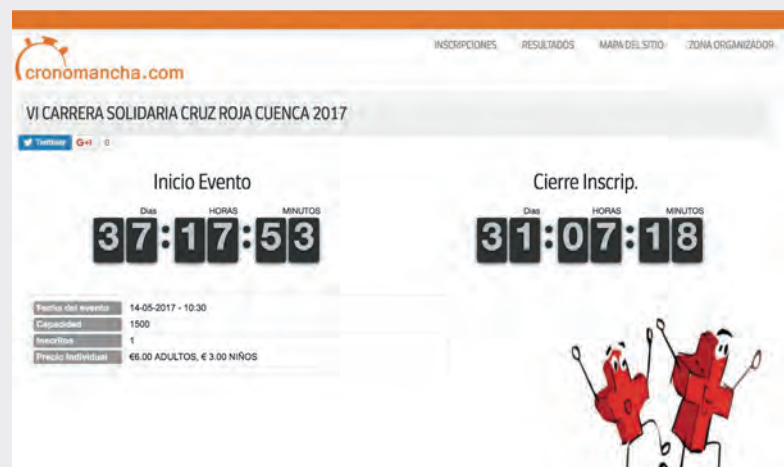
cronomancha.com

INSCRIPCIONES RESULTADOS MAPA DEL SITIO ZONA ORGANIZADOR

VI CARRERA SOLIDARIA CRUZ ROJA CUENCA 2017

Twittear G+1 0

Inicio Evento

Dias HORAS MINUTOS
37:17:53

Cierre Inscrip.

Dias HORAS MINUTOS
31:07:18

| | |
|---|---|
| Fecha del evento | 14-05-2017 - 10:30 |
| Capacidad | 1500 |
| Inscritos | 1 |
| Precio Individual | €6.00 ADULTOS, € 3.00 NIÑOS |